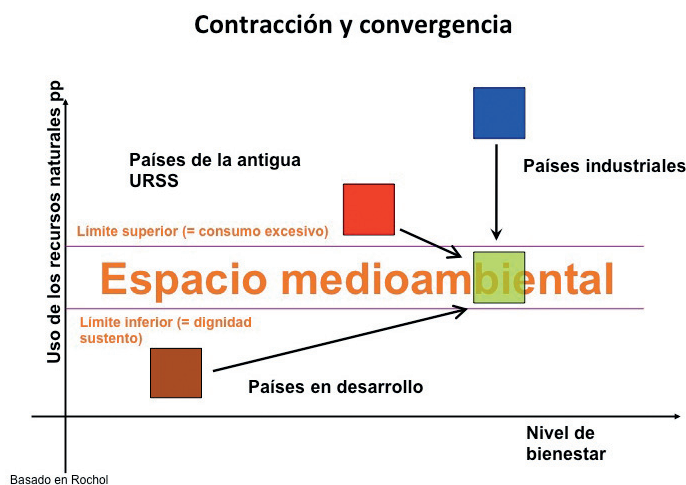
Contracción y convergencia

Uso de los recursos naturales pp

Países de la antigua URSS

Países industriales

Límite superior (= consumo excesivo)

Espacio medioambiental

Límite inferior (= dignidad sustento)

Países en desarrollo

Nivel de bienestar

Basado en Rochol